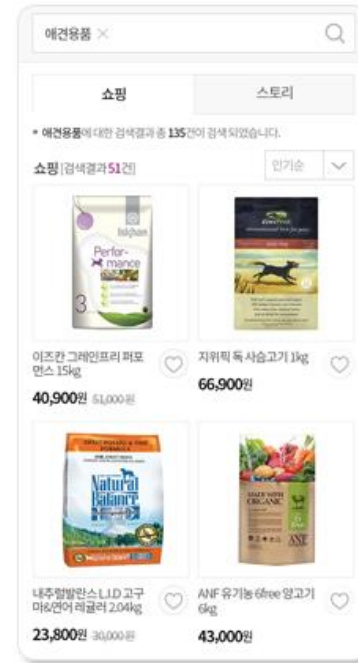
애견용품 ×

쇼핑

스토리

• 애견용품에 대한 검색결과 총 135건이 검색되었습니다.

쇼핑 [검색결과 51건]

인기순

Perfor-mance

3

이즈칸 그레인프리 퍼포먼스 15kg

40,900원 51,000원

지위픽 독 사슴고기 1kg

66,900원

Natural Balance

내추럴발란스 L.I.D 고구마&연어 레귤러 2.04kg

23,800원 30,000원

ANF 유기농 6free 양고기 6kg

43,000원